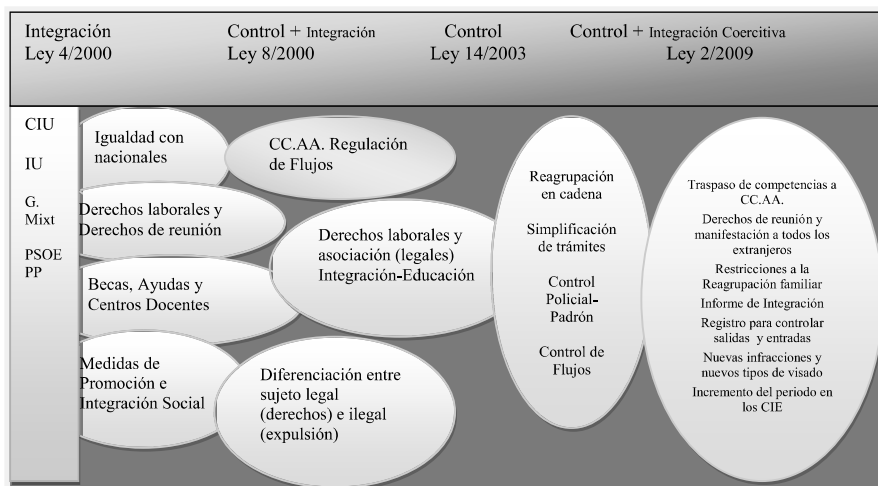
Integración
Ley 4/2000

Control + Integración
Ley 8/2000

Control
Ley 14/2003

Control + Integración Coercitiva
Ley 2/2009

CIU

IU

G. Mixt

PSOE
PP

Igualdad con nacionales

Derechos laborales y Derechos de reunión

Becas, Ayudas y Centros Docentes

Medidas de Promoción e Integración Social

CC.AA. Regulación de Flujos

Derechos laborales y asociación (legales) Integración-Educación

Diferenciación entre sujeto legal (derechos) e ilegal (expulsión)

Reagrupación en cadena

Simplificación de trámites

Control Policial-Padrón

Control de Flujos

Traspaso de competencias a CC.AA.

Derechos de reunión y manifestación a todos los extranjeros

Restricciones a la Reagrupación familiar

Informe de Integración

Registro para controlar salidas y entradas

Nuevas infracciones y nuevos tipos de visado

Incremento del periodo en los CIE